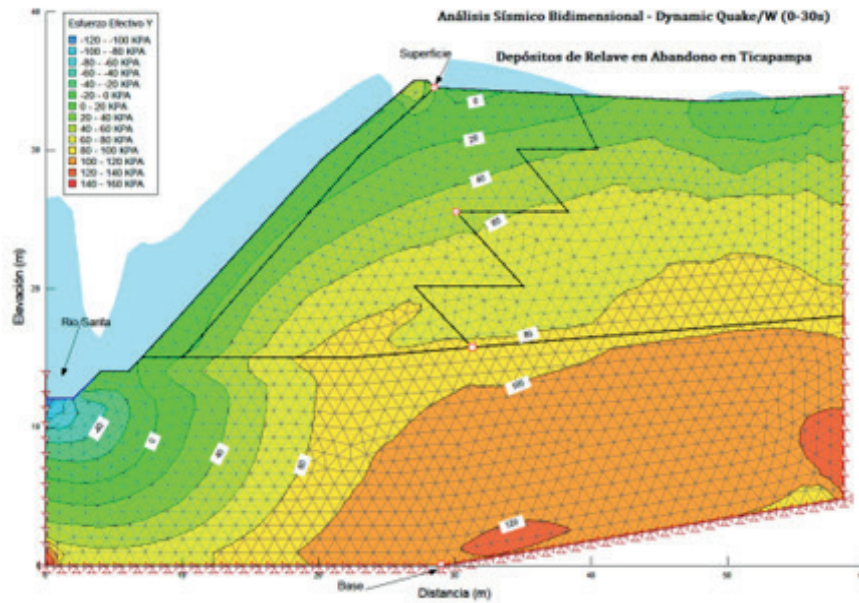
Análisis Sísmico Bidimensional - Dynamic Quake/W (0-30s)

Depósitos de Relave en Abandono en Ticapampa

Esfuerzo Efectivo Y
-120 - -100 KPA
-100 - -80 KPA
-80 - -60 KPA
-60 - -40 KPA
-40 - -20 KPA
-20 - 0 KPA
0 - 20 KPA
20 - 40 KPA
40 - 60 KPA
60 - 80 KPA
80 - 100 KPA
100 - 120 KPA
120 - 140 KPA
140 - 160 KPA

Superficie
Rio Santa
Base

0
20
40
60
80
100
120
-20
0
40
60

Elevación (m)
Distancia (m)

40
30
20
10
0
10
20
30
40
50